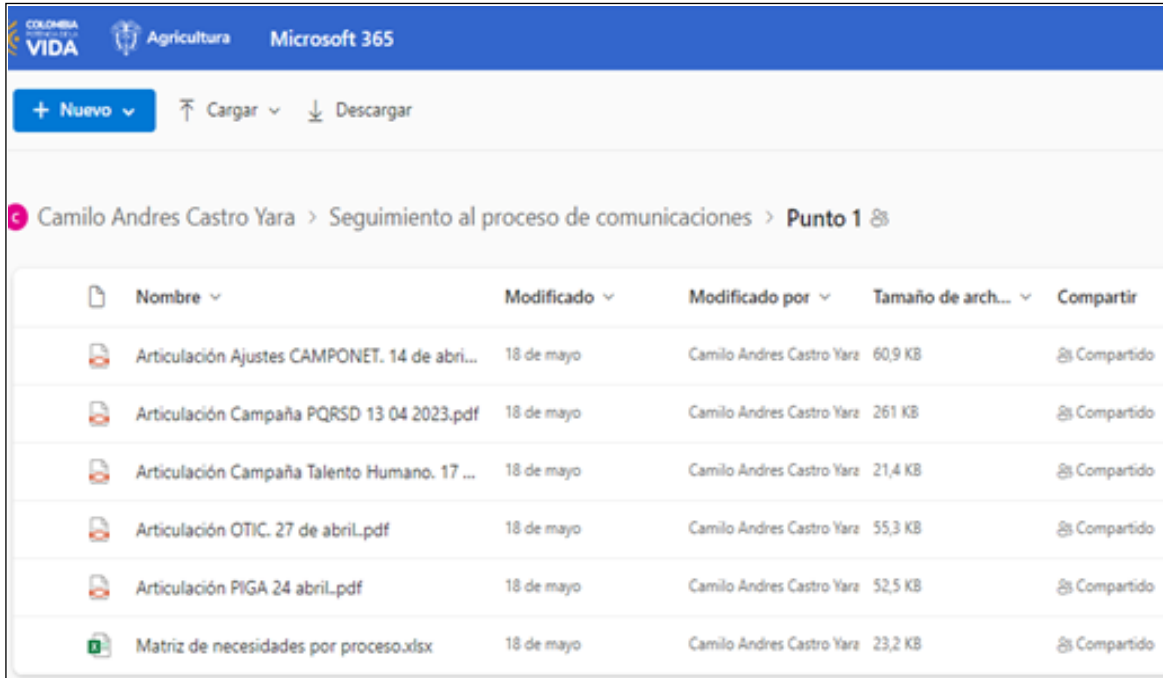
COLOMBIA POTENCIA DE LA VIDA Agricultura Microsoft 365

+ Nuevo Cargar Descargar

C Camilo Andres Castro Yara > Seguimiento al proceso de comunicaciones > Punto 1

| Nombre | Modificado | Modificado por | Tamaño de arch... | Compartir |
|---|---|---|---|---|
| Articulación Ajustes CAMPONET. 14 de abri... | 18 de mayo | Camilo Andres Castro Yara | 60,9 KB | Compartido |
| Articulación Campaña PQRSD 13 04 2023.pdf | 18 de mayo | Camilo Andres Castro Yara | 261 KB | Compartido |
| Articulación Campaña Talento Humano. 17 ... | 18 de mayo | Camilo Andres Castro Yara | 21,4 KB | Compartido |
| Articulación OTIC. 27 de abril..pdf | 18 de mayo | Camilo Andres Castro Yara | 55,3 KB | Compartido |
| Articulación PIGA 24 abril..pdf | 18 de mayo | Camilo Andres Castro Yara | 52,5 KB | Compartido |
| Matriz de necesidades por proceso.xlsx | 18 de mayo | Camilo Andres Castro Yara | 23,2 KB | Compartido |